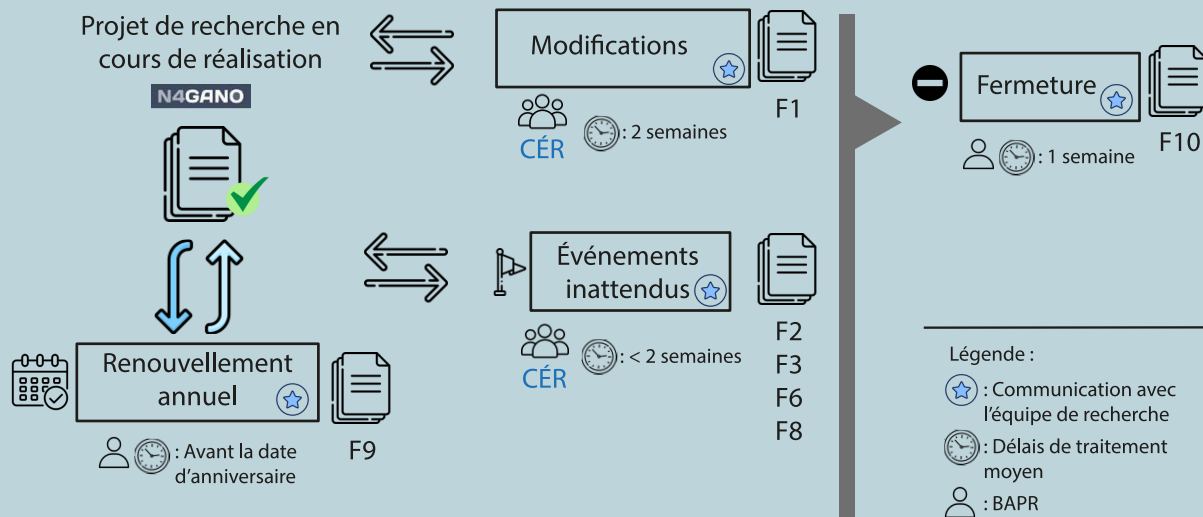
Projet de recherche en cours de réalisation

N4GANO

Modifications

F1

CÉR

: 2 semaines

Événements inattendus

F2
F3
F6
F8

CÉR

: < 2 semaines

Renouvellement annuel

F9

: Avant la date d'anniversaire

Fermeture

F10

: 1 semaine

Légende :

: Communication avec l'équipe de recherche

: Délais de traitement moyen

: BAPR